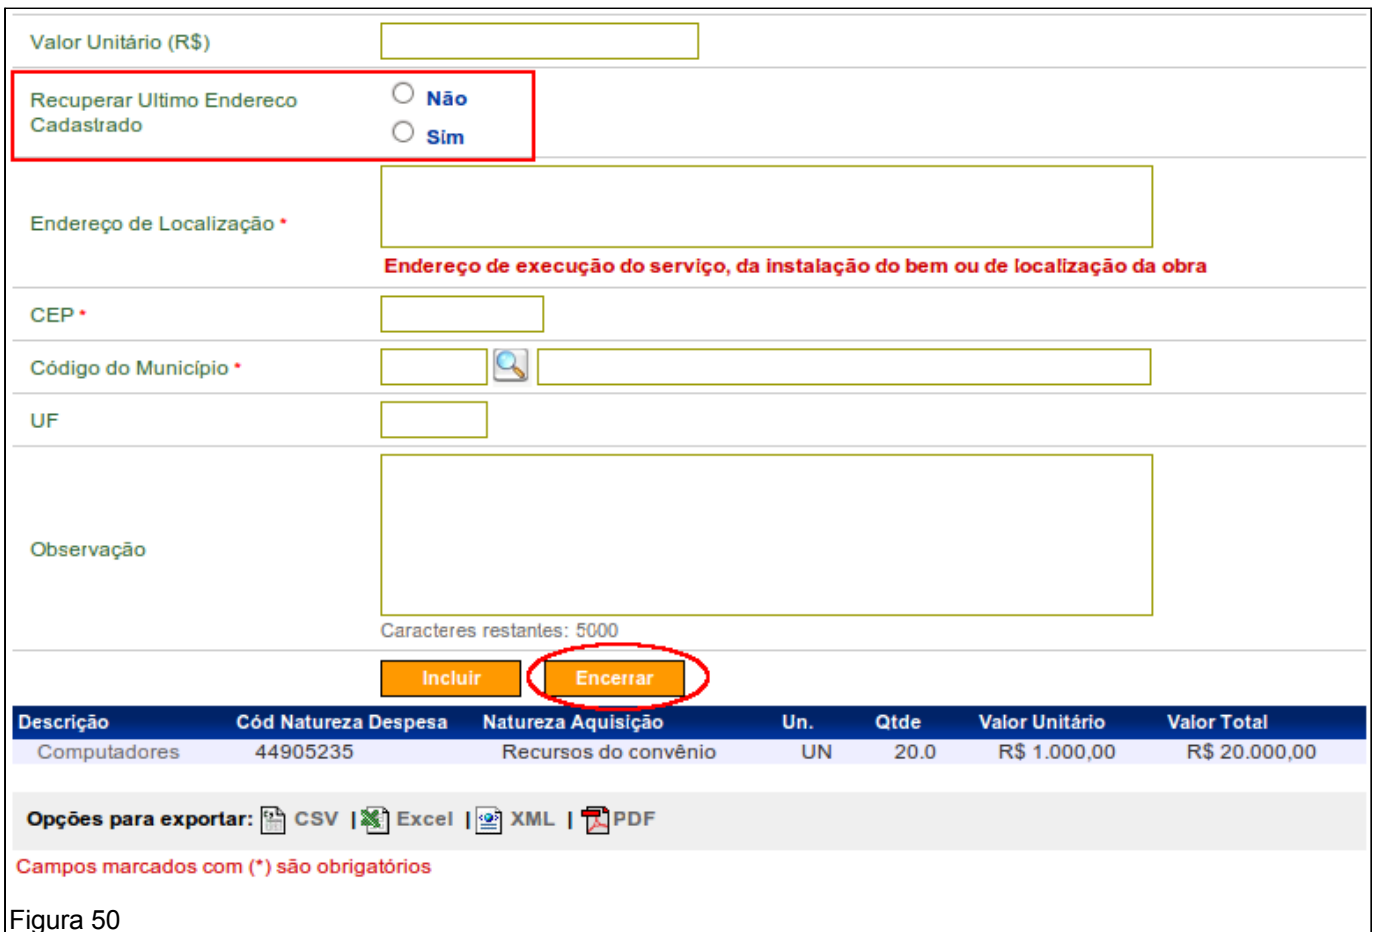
Valor Unitário (R$)

Recuperar Ultimo Endereco Cadastrado
Não
Sim

Endereço de Localização *

Endereço de execução do serviço, da instalação do bem ou de localização da obra

CEP *

Código do Município *

UF

Observação

Caracteres restantes: 5000

Incluir Encerrar

| Descrição | Cód Natureza Despesa | Natureza Aquisição | Un. | Qtde | Valor Unitário | Valor Total |
|---|---|---|---|---|---|---|
| Computadores | 44905235 | Recursos do convênio | UN | 20.0 | R$ 1.000,00 | R$ 20.000,00 |

Opções para exportar: CSV | Excel | XML | PDF

Campos marcados com (*) são obrigatórios

Figura 50